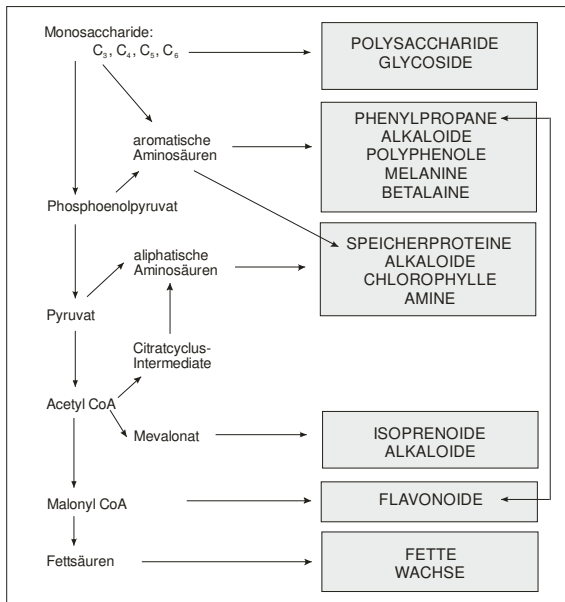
Monosaccharide:
$C_3$, $C_4$, $C_5$, $C_6$

POLYSACCHARIDE
GLYCOSIDE

aromatische Aminosäuren

PHENYLPROPANE
ALKALOIDE
POLYPHENOLE
MELANINE
BETALAINE

Phosphoenolpyruvat

aliphatische Aminosäuren

SPEICHERPROTEINE
ALKALOIDE
CHLOROPHYLLE
AMINE

Pyruvat

Citratcyclus-Intermediate

Acetyl CoA

Mevalonat

ISOPRENOIDE
ALKALOIDE

Malonyl CoA

FLAVONOIDE

Fettsäuren

FETTE
WACHSE